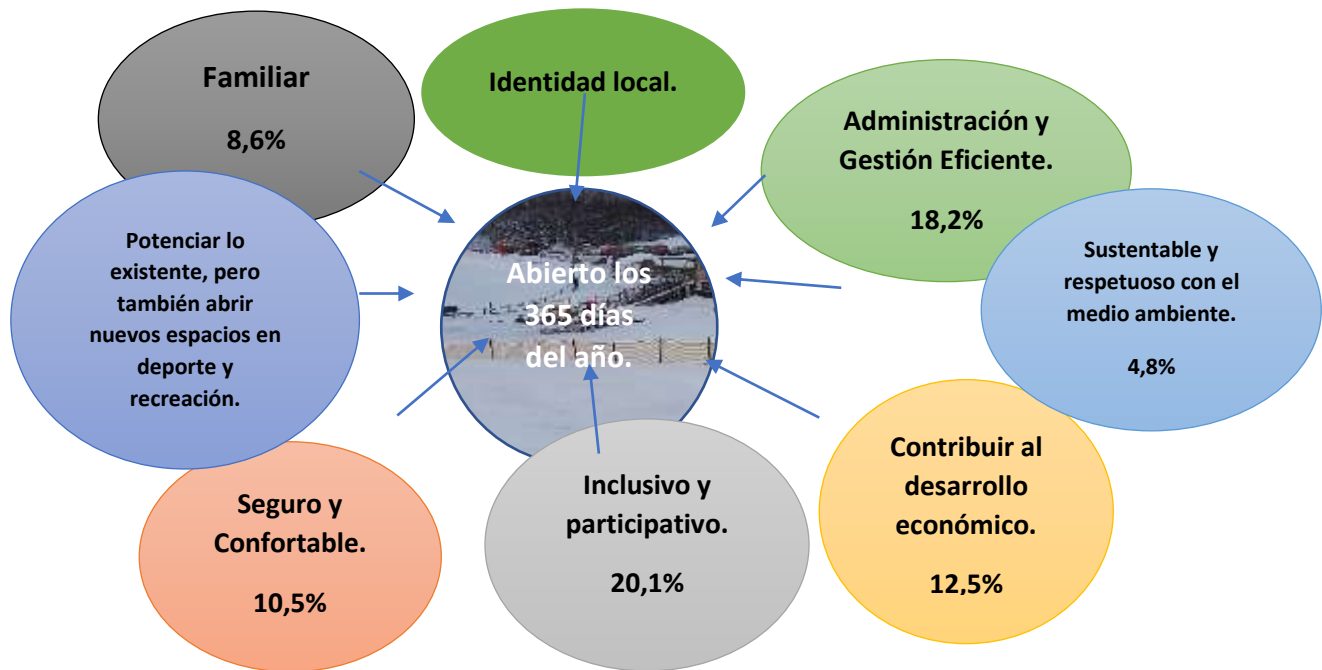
Familiar

8,6%

Identidad local.

Administración y Gestión Eficiente.

18,2%

Potenciar lo existente, pero también abrir nuevos espacios en deporte y recreación.

Abierto los 365 días del año.

Sustentable y respetuoso con el medio ambiente.

4,8%

Seguro y Confortable.

10,5%

Inclusivo y participativo.

20,1%

Contribuir al desarrollo económico.

12,5%